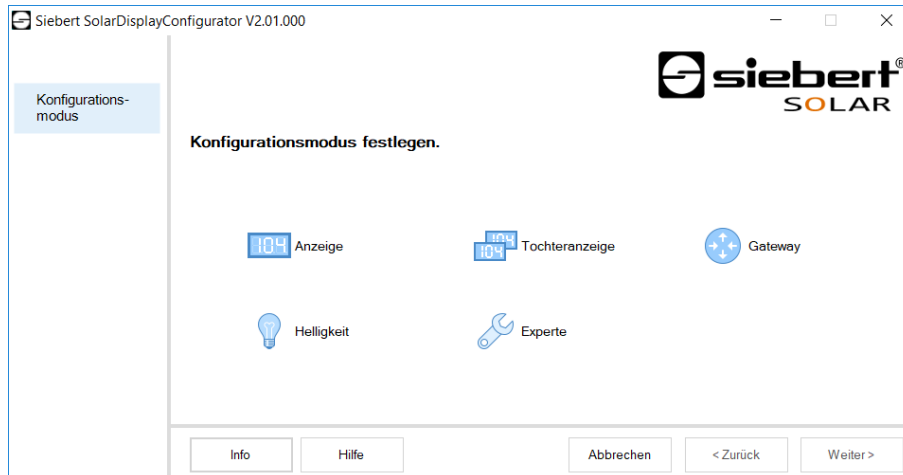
Siebert SolarDisplayConfigurator V2.01.000

Konfigurationsmodus

siebert®
SOLAR

Konfigurationsmodus festlegen.

104 Anzeige

104 104 Tochteranzeige

Gateway

Helligkeit

Experte

Info

Hilfe

Abbrechen

< Zurück

Weiter >